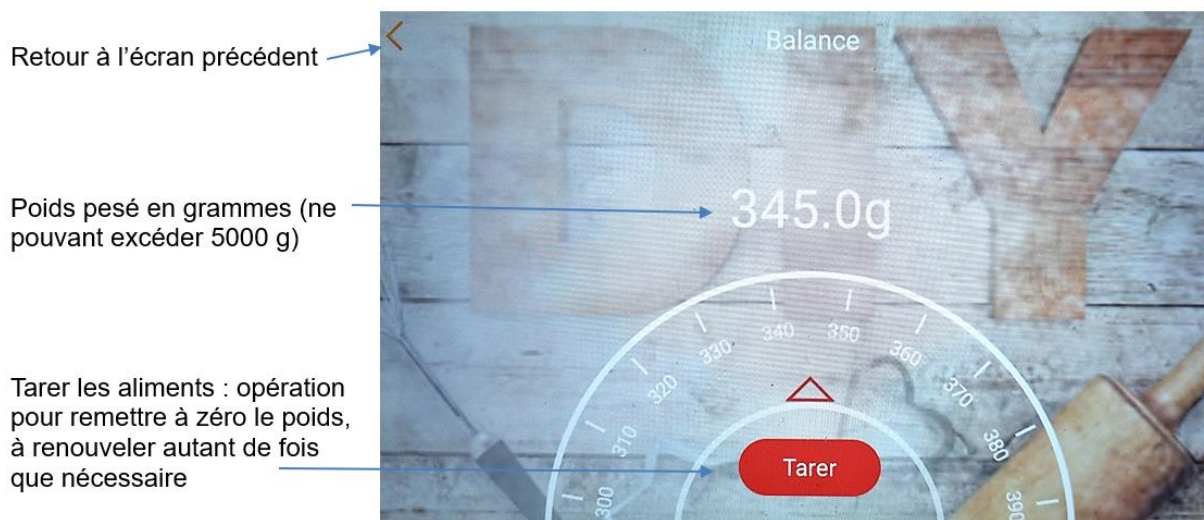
Retour à l’écran précédent

Poids pesé en grammes (ne pouvant excéder 5000 g)

Tarer les aliments : opération pour remettre à zéro le poids, à renouveler autant de fois que nécessaire

<

Balance

DIY

345.0g

300
310
320
330
340
350
360
370
380
390

Tarer